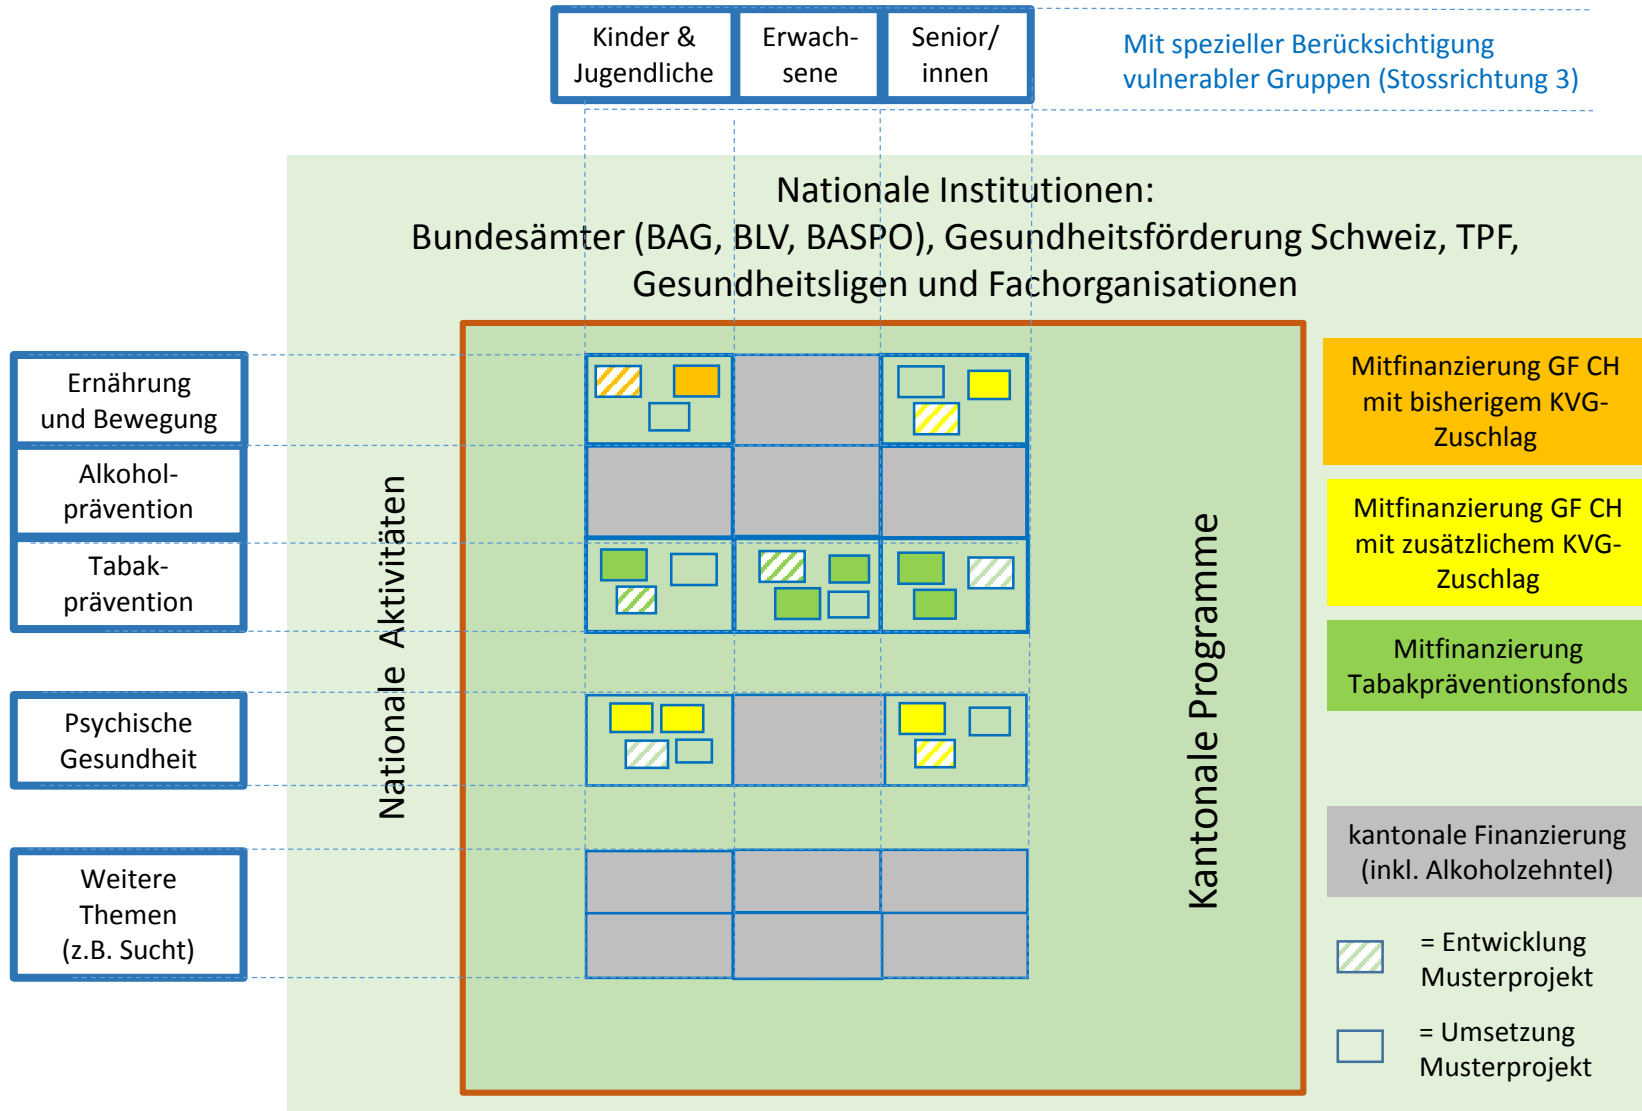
Kinder & Jugendliche

Erwachsene

Senior/ innen

Mit spezieller Berücksichtigung vulnerabler Gruppen (Stossrichtung 3)

Nationale Institutionen:
Bundesämter (BAG, BLV, BASPO), Gesundheitsförderung Schweiz, TPF, Gesundheitsligen und Fachorganisationen

Ernährung und Bewegung

Alkoholprävention

Tabakprävention

Psychische Gesundheit

Weitere Themen (z.B. Sucht)

Nationale Aktivitäten

Kantonale Programme

Mitfinanzierung GF CH mit bisherigem KVG-Zuschlag

Mitfinanzierung GF CH mit zusätzlichem KVG-Zuschlag

Mitfinanzierung Tabakpräventionsfonds

kantonale Finanzierung (inkl. Alkoholzehntel)

= Entwicklung Musterprojekt

= Umsetzung Musterprojekt